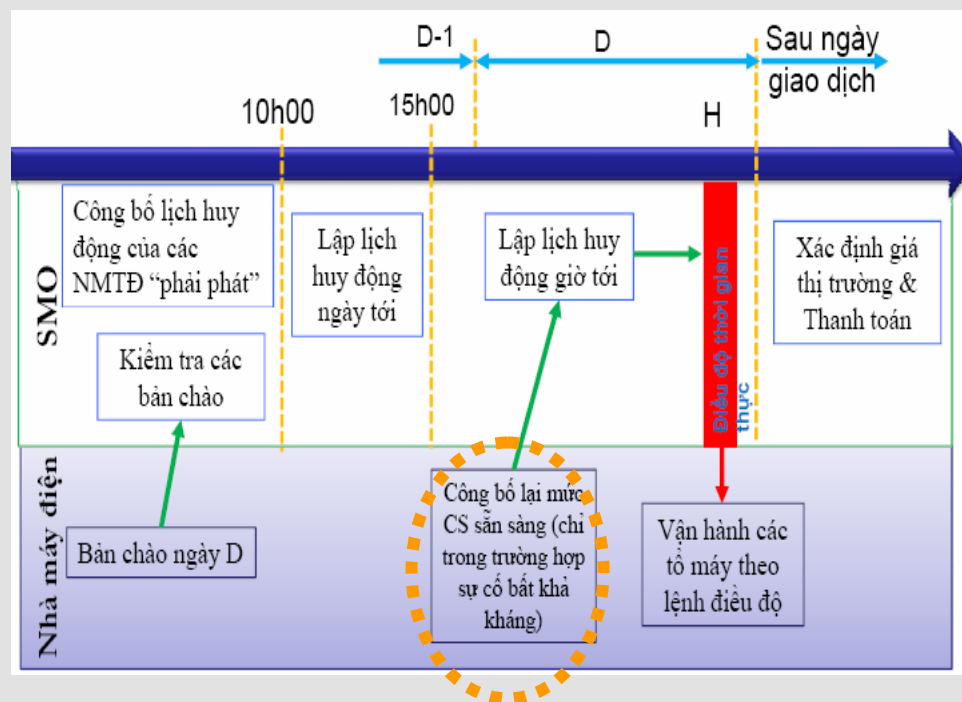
D-1

D

Sau ngày giao dịch

10h00

15h00

H

SMO

Công bố lịch huy động của các NMTĐ “phải phát”

Lập lịch huy động ngày tới

Lập lịch huy động giờ tới

Điều độ thời gian thực

Xác định giá thị trường & Thanh toán

Kiểm tra các bản chào

Nhà máy điện

Bản chào ngày D

Công bố lại mức CS sẵn sàng (chỉ trong trường hợp sự cố bất khả kháng)

Vận hành các tổ máy theo lệnh điều độ